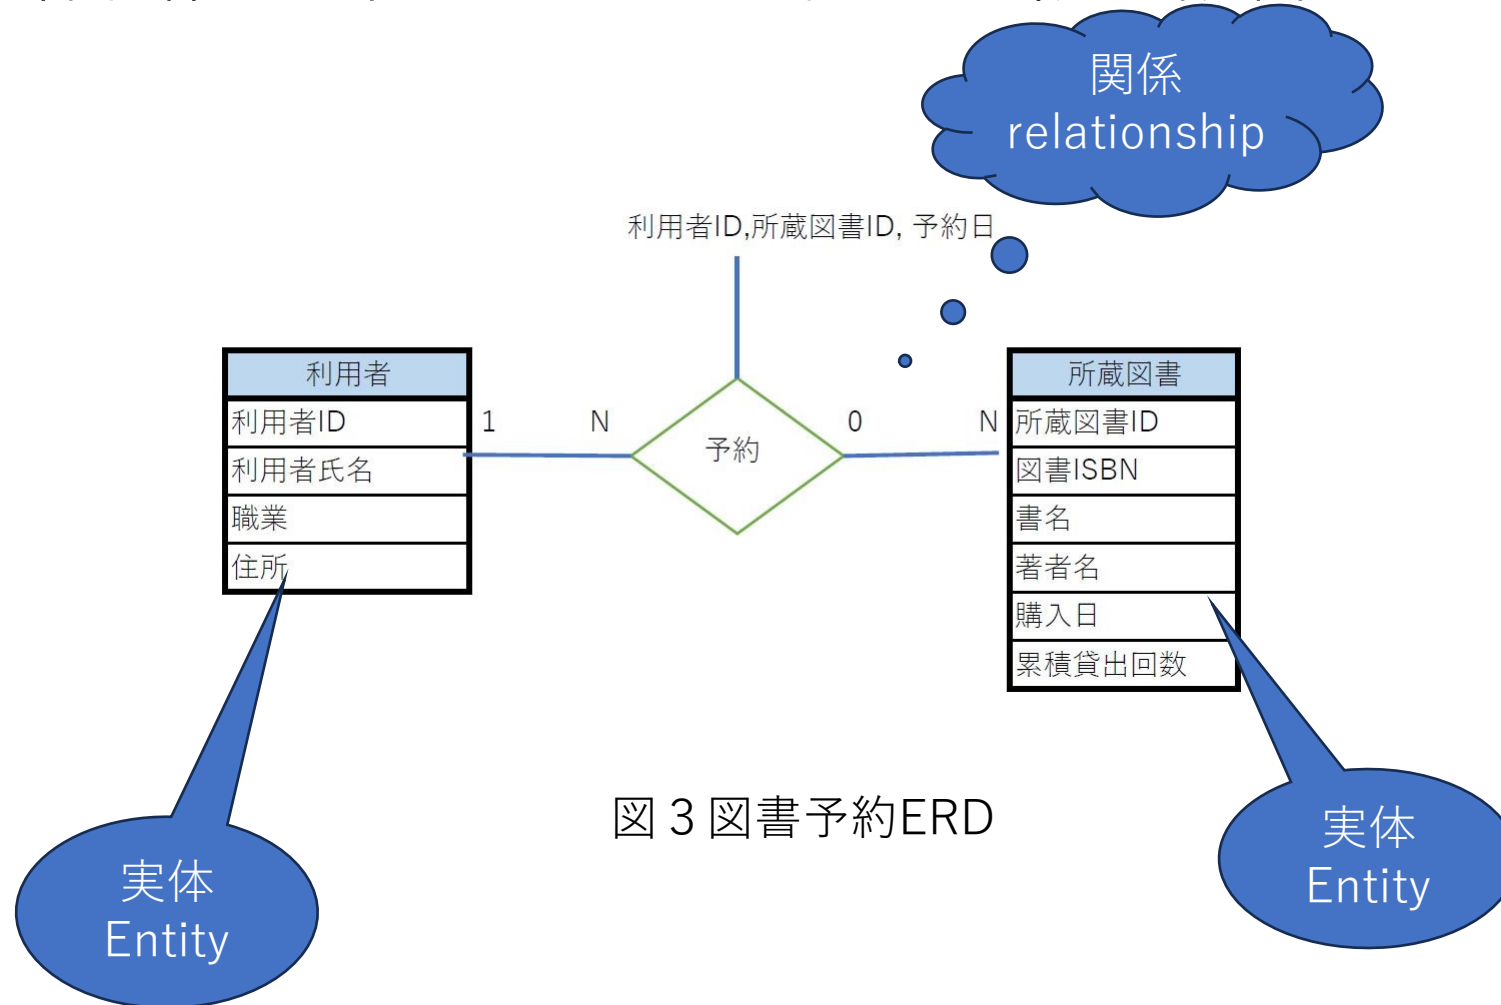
関係
relationship

利用者ID,所蔵図書ID, 予約日

| 利用者 |
|---|
| 利用者ID |
| 利用者氏名 |
| 職業 |
| 住所 |

1

N

予約

0

N

| 所蔵図書 |
|---|
| 所蔵図書ID |
| 図書ISBN |
| 書名 |
| 著者名 |
| 購入日 |
| 累積貸出回数 |

図 3 図書予約ERD

実体
Entity

実体
Entity